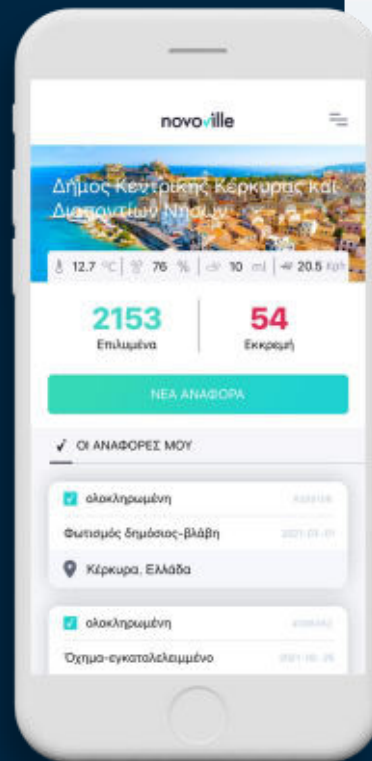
novoville

Δήμος Κεντρικής Κέρκυρας και Διαποντίων Νήσων

12.7 °C 76 % 10 ml 20.5 Kph

2153
Επιλυμένα

54
Εκκρεμή

ΝΕΑ ΑΝΑΦΟΡΑ

ΟΙ ΑΝΑΦΟΡΕΣ ΜΟΥ

ολοκληρωμένη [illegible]

Φωτισμός δημόσιος-βλάβη 2021-03-01

Κέρκυρα, Ελλάδα

ολοκληρωμένη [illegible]

Όχημα-εγκαταλελειμμένο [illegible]